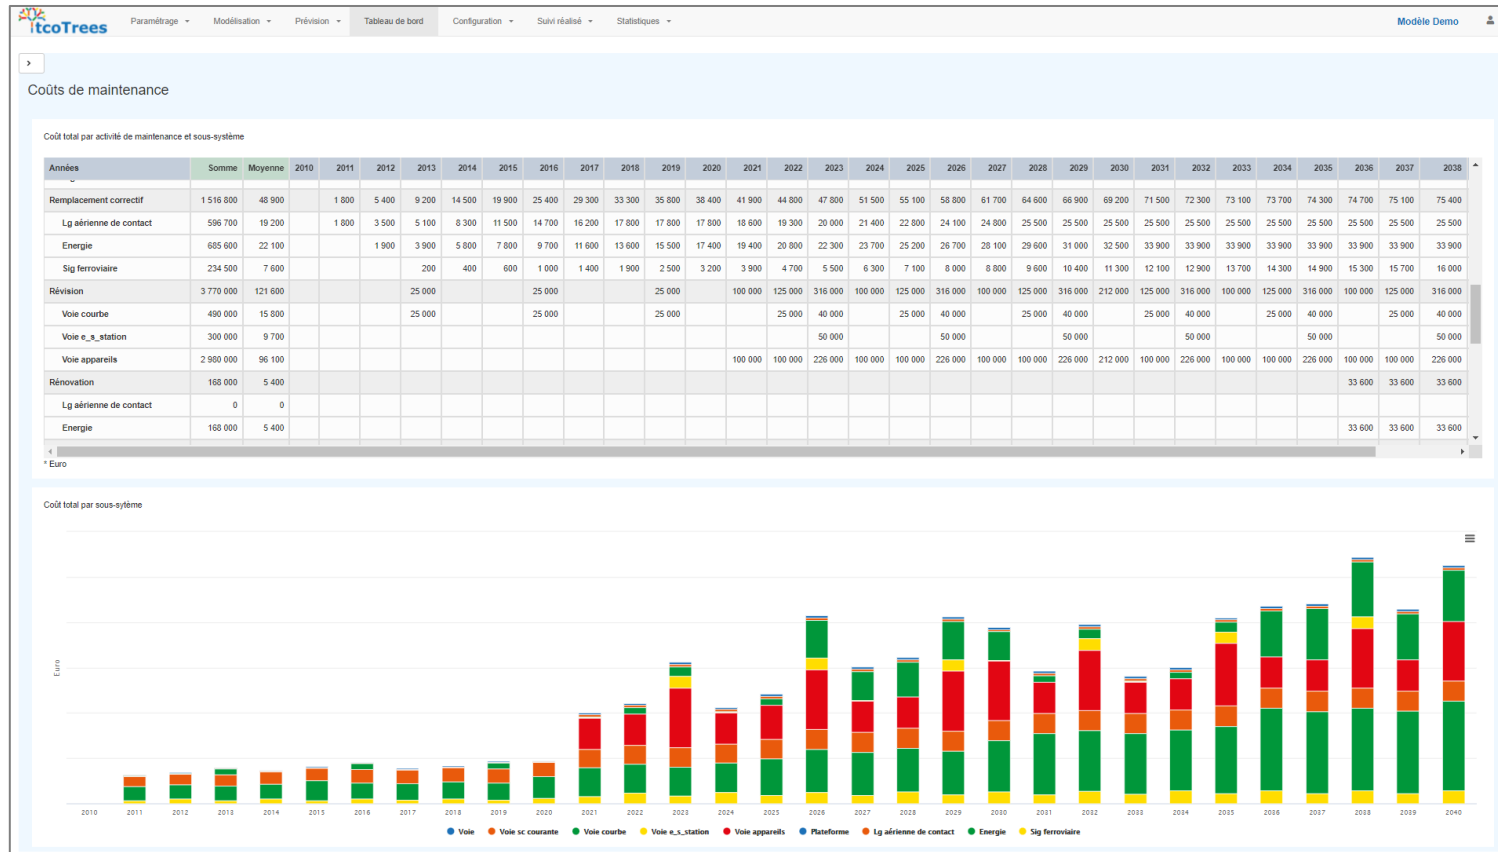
ItcoTrees Paramétrage Modélisation Prévision Tableau de bord Configuration Suivi réalisé Statistiques Modèle Demo

Coûts de maintenance

Coût total par activité de maintenance et sous-système

| Années | Somme | Moyenne | 2010 | 2011 | 2012 | 2013 | 2014 | 2015 | 2016 | 2017 | 2018 | 2019 | 2020 | 2021 | 2022 | 2023 | 2024 | 2025 | 2026 | 2027 | 2028 | 2029 | 2030 | 2031 | 2032 | 2033 | 2034 | 2035 | 2036 | 2037 | 2038 |
|---|---|---|---|---|---|---|---|---|---|---|---|---|---|---|---|---|---|---|---|---|---|---|---|---|---|---|---|---|---|---|---|
| Remplacement correctif | 1 516 800 | 48 900 | | 1 800 | 5 400 | 9 200 | 14 500 | 19 900 | 25 400 | 29 300 | 33 300 | 35 800 | 38 400 | 41 900 | 44 800 | 47 800 | 51 500 | 55 100 | 58 800 | 61 700 | 64 600 | 66 900 | 69 200 | 71 500 | 72 300 | 73 100 | 73 700 | 74 300 | 74 700 | 75 100 | 75 400 |
| Lg aérienne de contact | 596 700 | 19 200 | | 1 800 | 3 500 | 5 100 | 8 300 | 11 500 | 14 700 | 16 200 | 17 800 | 17 800 | 17 800 | 18 600 | 19 300 | 20 000 | 21 400 | 22 800 | 24 100 | 24 800 | 25 500 | 25 500 | 25 500 | 25 500 | 25 500 | 25 500 | 25 500 | 25 500 | 25 500 | 25 500 | 25 500 |
| Energie | 685 600 | 22 100 | | | 1 900 | 3 900 | 5 800 | 7 800 | 9 700 | 11 600 | 13 600 | 15 500 | 17 400 | 19 400 | 20 800 | 22 300 | 23 700 | 25 200 | 26 700 | 28 100 | 29 600 | 31 000 | 32 500 | 33 900 | 33 900 | 33 900 | 33 900 | 33 900 | 33 900 | 33 900 | 33 900 |
| Sig ferroviaire | 234 500 | 7 600 | | | | 200 | 400 | 600 | 1 000 | 1 400 | 1 900 | 2 500 | 3 200 | 3 900 | 4 700 | 5 500 | 6 300 | 7 100 | 8 000 | 8 800 | 9 600 | 10 400 | 11 300 | 12 100 | 12 900 | 13 700 | 14 300 | 14 900 | 15 300 | 15 700 | 16 000 |
| Révision | 3 770 000 | 121 600 | | | | 25 000 | | | 25 000 | | | 25 000 | | 100 000 | 125 000 | 316 000 | 100 000 | 125 000 | 316 000 | 100 000 | 125 000 | 316 000 | 212 000 | 125 000 | 316 000 | 100 000 | 125 000 | 316 000 | 100 000 | 125 000 | 316 000 |
| Voie courbe | 490 000 | 15 800 | | | | 25 000 | | | 25 000 | | | 25 000 | | | 25 000 | 40 000 | | 25 000 | 40 000 | | 25 000 | 40 000 | | 25 000 | 40 000 | | 25 000 | 40 000 | | 25 000 | 40 000 |
| Voie e_s_station | 300 000 | 9 700 | | | | | | | | | | | | | | 50 000 | | | 50 000 | | | 50 000 | | | 50 000 | | | 50 000 | | | 50 000 |
| Voie appareils | 2 980 000 | 96 100 | | | | | | | | | | | | 100 000 | 100 000 | 226 000 | 100 000 | 100 000 | 226 000 | 100 000 | 100 000 | 226 000 | 212 000 | 100 000 | 226 000 | 100 000 | 100 000 | 226 000 | 100 000 | 100 000 | 226 000 |
| Rénovation | 168 000 | 5 400 | | | | | | | | | | | | | | | | | | | | | | | | | | | 33 600 | 33 600 | 33 600 |
| Lg aérienne de contact | 0 | 0 | | | | | | | | | | | | | | | | | | | | | | | | | | | | | |
| Energie | 168 000 | 5 400 | | | | | | | | | | | | | | | | | | | | | | | | | | | 33 600 | 33 600 | 33 600 |

* Euro

Coût total par sous-sytème

Euro

2010 2011 2012 2013 2014 2015 2016 2017 2018 2019 2020 2021 2022 2023 2024 2025 2026 2027 2028 2029 2030 2031 2032 2033 2034 2035 2036 2037 2038 2039 2040

Voie Voie sc courante Voie courbe Voie e_s_station Voie appareils Plateforme Lg aérienne de contact Energie Sig ferroviaire